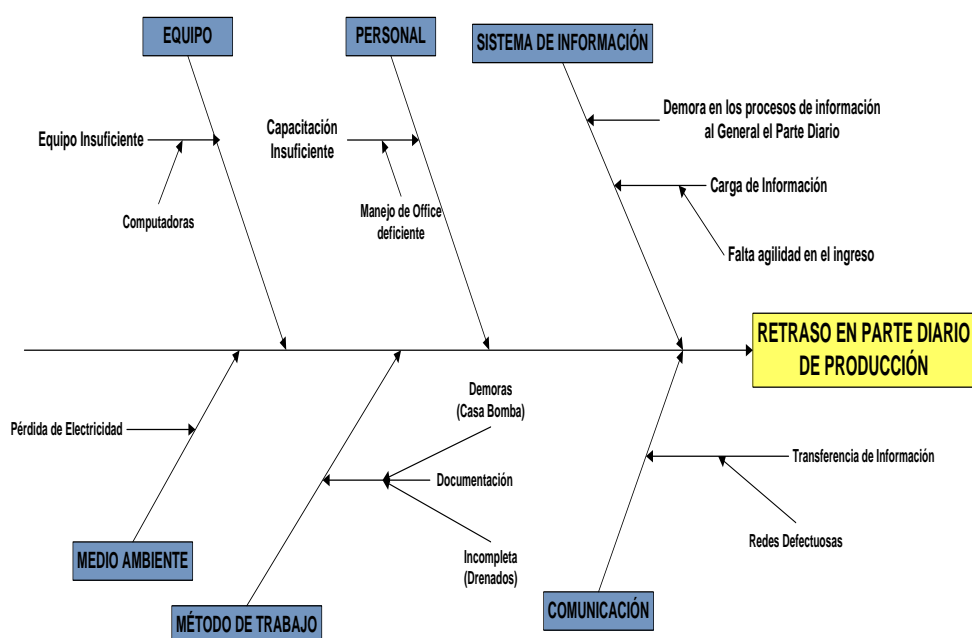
EQUIPO

PERSONAL

SISTEMA DE INFORMACIÓN

Equipo Insuficiente

Computadoras

Capacitación Insuficiente

Manejo de Office deficiente

Demora en los procesos de información al General el Parte Diario

Carga de Información

Falta agilidad en el ingreso

RETRASO EN PARTE DIARIO DE PRODUCCIÓN

Pérdida de Electricidad

Demoras (Casa Bomba)

Documentación

Incompleta (Drenados)

Transferencia de Información

Redes Defectuosas

MEDIO AMBIENTE

MÉTODO DE TRABAJO

COMUNICACIÓN